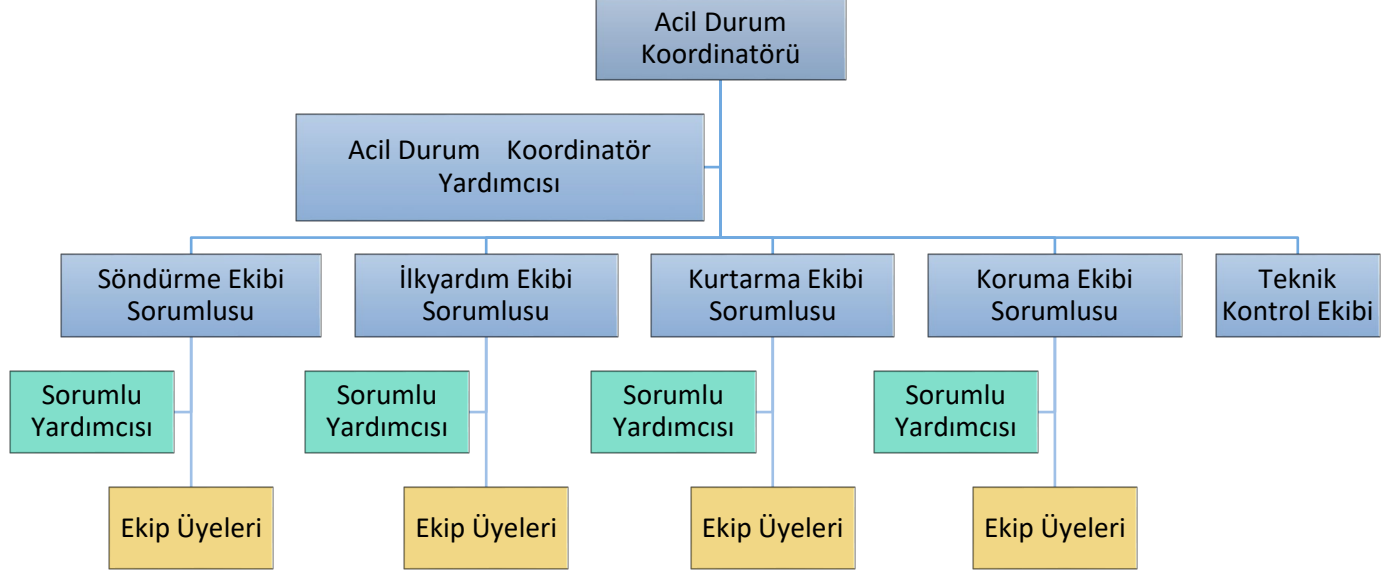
Acil Durum Koordinatörü

Acil Durum Koordinatör Yardımcısı

Söndürme Ekibi Sorumlusu

İlkyardım Ekibi Sorumlusu

Kurtarma Ekibi Sorumlusu

Koruma Ekibi Sorumlusu

Teknik Kontrol Ekibi

Sorumlu Yardımcısı

Sorumlu Yardımcısı

Sorumlu Yardımcısı

Sorumlu Yardımcısı

Ekip Üyeleri

Ekip Üyeleri

Ekip Üyeleri

Ekip Üyeleri